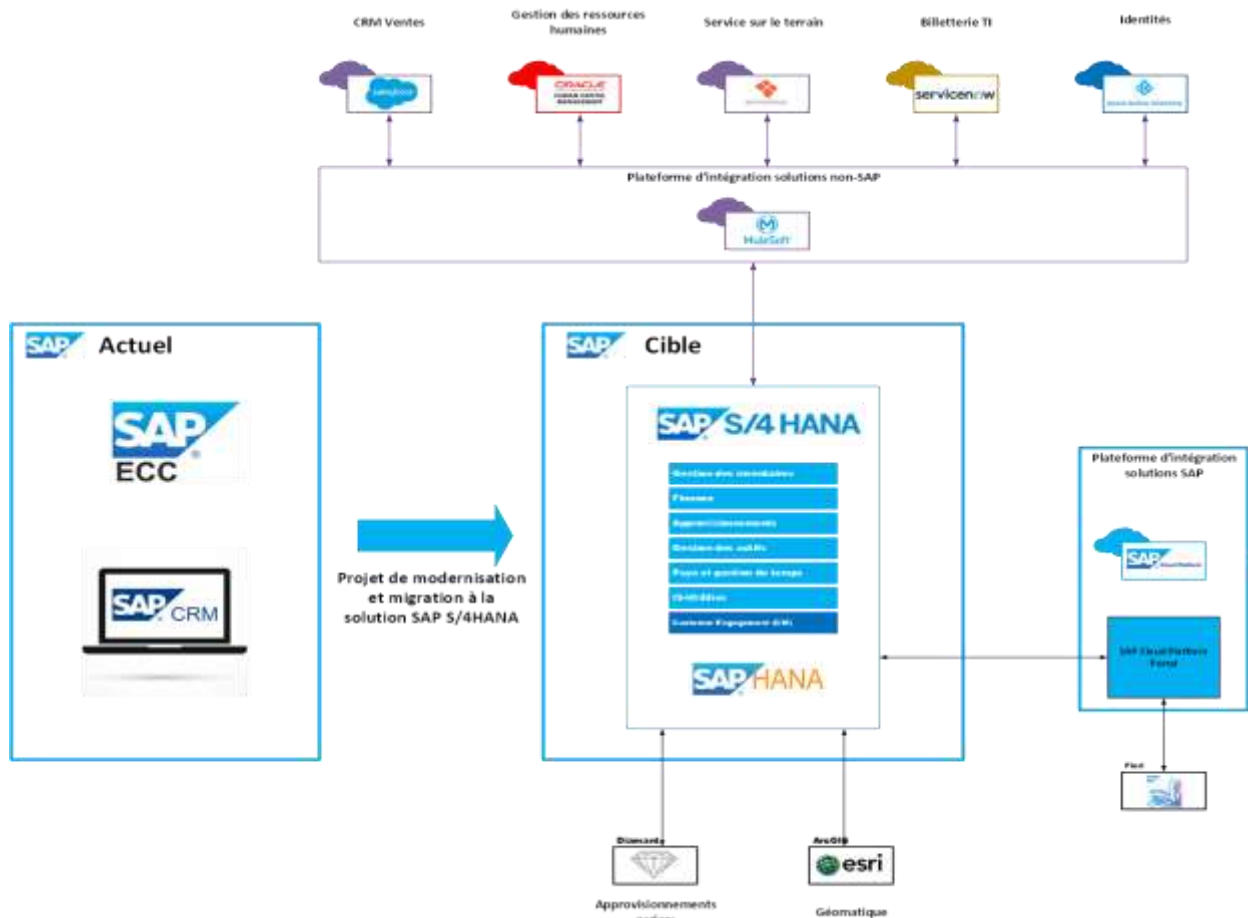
CRM Ventes

Gestion des ressources humaines

Service sur le terrain

Billetterie TI

Identités

salesforce

ORACLE

servicenow

Plateforme d'intégration solutions non-SAP

MuleSoft

SAP Actuel

SAP ECC

SAP CRM

Projet de modernisation et migration à la solution SAP S/4HANA

SAP Cible

SAP S/4 HANA

Gestion des inventaires

Finance

Approvisionnements

Gestion des actifs

Paye et gestion du temps

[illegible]

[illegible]

SAP HANA

Plateforme d'intégration solutions SAP

SAP

SAP Cloud Platform Portal

Fiori

Diamants

ArcGIS

esri

Approvisionnements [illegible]

Géomatique